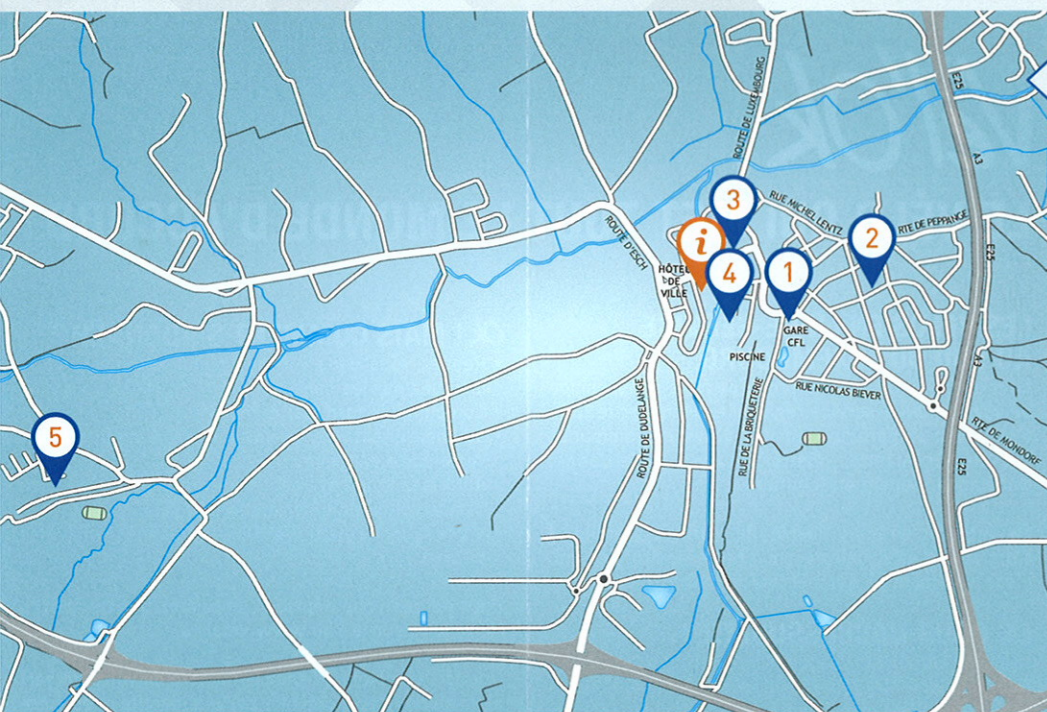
ROUTE DE LUXEMBOURG
E25
A3
3
RUE MICHEL LENTZ
RTE DE PEPPANGE
2
E25
ROUTE D'ESCH
i
HÔTEL DE VILLE
4
1
GARE CFL
PISCINE
RUE NICOLAS BIEVER
A3
RUE DE LA BRIQUETERIE
ROUTE DE DUDELANGE
RTE DE MONDORF
E25
5